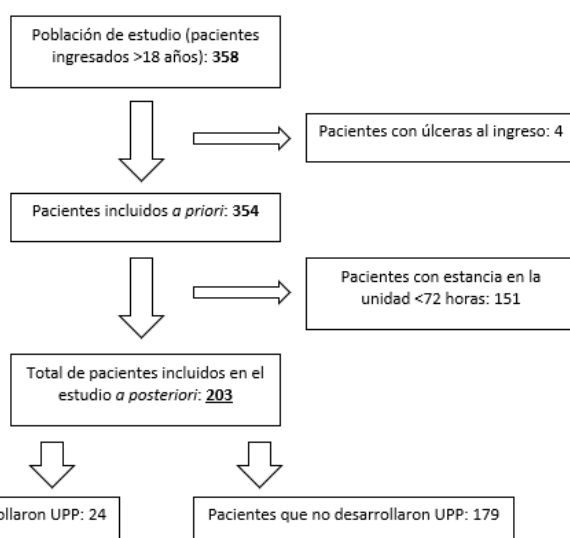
Población de estudio (pacientes ingresados >18 años): **358**

Pacientes con úlceras al ingreso: 4

Pacientes incluidos *a priori*: **354**

Pacientes con estancia en la unidad <72 horas: 151

Total de pacientes incluidos en el estudio *a posteriori*: **203**

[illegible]rollaron UPP: 24

Pacientes que no desarrollaron UPP: 179